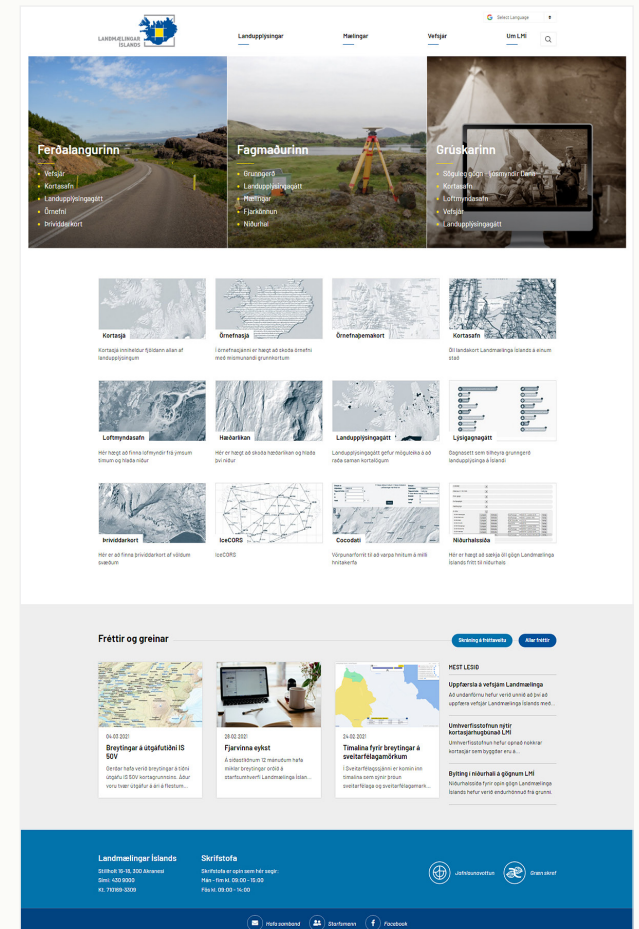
LANDMÆLINGAR ÍSLANDS

Select Language

Landupplýsingar
Mælingar
Vefsjár
Um LMÍ

Ferðalangurinn
Vefsjár
Kortasafn
Landupplýsingagátt
Örnefni
Þrívíddarkort

Fagmaðurinn
Grunngerð
Landupplýsingagátt
Mælingar
Fjarkönnun
Niðurhal

Grúskarinn
Söguleg gögn - Ljósmyndir Dana
Kortasafn
Loftmyndasafn
Vefsjár
Landupplýsingagátt

Kortasjá
Kortasjá inniheldur fjöldann allan af landupplýsingum

Örnefnasjá
Í örnefnasjánni er hægt að skoða örnefni með mismunandi grunnkortum

Örnefnaþemakort

Kortasafn
Öll landakort Landmælinga Íslands á einum stað

Loftmyndasafn
Hér hægt að finna loftmyndir frá ýmsum tímum og hlaða niður

Hæðarlíkan
Hér er hægt að skoða hæðarlíkan og hlaða því niður

Landupplýsingagátt
Landupplýsingagátt gefur möguleika á að raða saman kortalögum

Lýsigagnagátt
Gagnagátt sem birtir grunngerð landupplýsinga á Íslandi

Þrívíddarkort
Hér er að finna þrívíddarkort af völdum svæðum

IceCORS
IceCORS

Cocodati
Vörpunarforrit til að varpa hnitum á milli hnitakerfa

Niðurhalssíða
Hér er hægt að sækja öll gögn Landmælinga Íslands frítt til niðurhals

Fréttir og greinar
Skráning á fréttaveitu
Allar fréttir

04.03.2021
Breytingar á útgáfutíðni IS 50V
Gerðar hafa verið breytingar á tíðni útgáfu IS 50V kortagrunnsins. Áður voru tvær útgáfur á ári á flestum...

28.02.2021
Fjarvinna eykst
Á síðastliðnum 12 mánuðum hafa miklar breytingar orðið á starfsumhverfi Landmælinga Íslan...

24.02.2021
Tímalína fyrir breytingar á sveitarfélagamörkum
Í Sveitarfélagssjánni er komin inn tímalína sem sýnir þróun sveitarfélaga og sveitarfélagamark...

MEST LESIÐ
Uppfærsla á vefsjám Landmælinga
Að undanförnu hefur verið unnið að því að uppfæra vefsjár Landmælinga Íslands með...

Umhverfisstofnun nýtir kortasjárhugbúnað LMÍ
Umhverfisstofnun hefur opnað nokkrar kortasjár sem byggðar eru á...

Bylting í niðurhali á gögnum LMÍ
Niðurhalsíða fyrir opin gögn Landmælinga Íslands hefur verið endurhönnuð frá grunni

Landmælingar Íslands
Stillholt 16-18, 300 Akranesi
Sími: 430 9000
Kt. 710169-5309

Skrifstofa
Skrifstofa er opin sem hér segir:
Mán - fim kl. 09:00 - 15:00
Fös kl. 09:00 - 14:00

Jafnlaunavottun
Græn skref

Hafa samband
Starfsmenn
Facebook